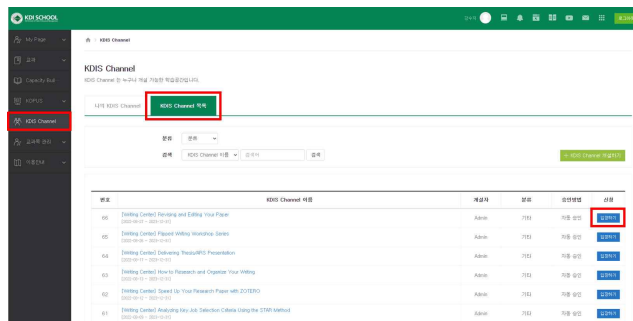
KDI SCHOOL

김수정 로그아웃

My Page
교과
Capacity Buil
KDPUS
KDIS Channel
김과목 관리
이용안내

KDIS Channel

KDIS Channel
KDIS Channel 는 누구나 개설 가능한 학습공간입니다.

나의 KDIS Channel
KDIS Channel 목록

분류 전체
검색 KDIS Channel 이름 검색어 검색

+ KDIS Channel 개설하기

| 번호 | KDIS Channel 이름 | 개설자 | 분류 | 승인방법 | 신청 |
|---|---|---|---|---|---|
| 86 | [Writing Center] Revising and Editing Your Paper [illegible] | Admin | 기타 | 자동 승인 | 입장하기 |
| 85 | [Writing Center] Flipped Writing Workshop Series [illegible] | Admin | 기타 | 자동 승인 | 입장하기 |
| 84 | [Writing Center] Delivering Thesis/KPS Presentation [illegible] | Admin | 기타 | 자동 승인 | 입장하기 |
| 83 | [Writing Center] How to Research and Organize Your Writing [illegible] | Admin | 기타 | 자동 승인 | 입장하기 |
| 82 | [Writing Center] Speed Up Your Research Paper with ZOTERO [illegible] | Admin | 기타 | 자동 승인 | 입장하기 |
| 81 | [Writing Center] Analyzing key Job Selection Criteria Using the STAR Method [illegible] | Admin | 기타 | 자동 승인 | 입장하기 |